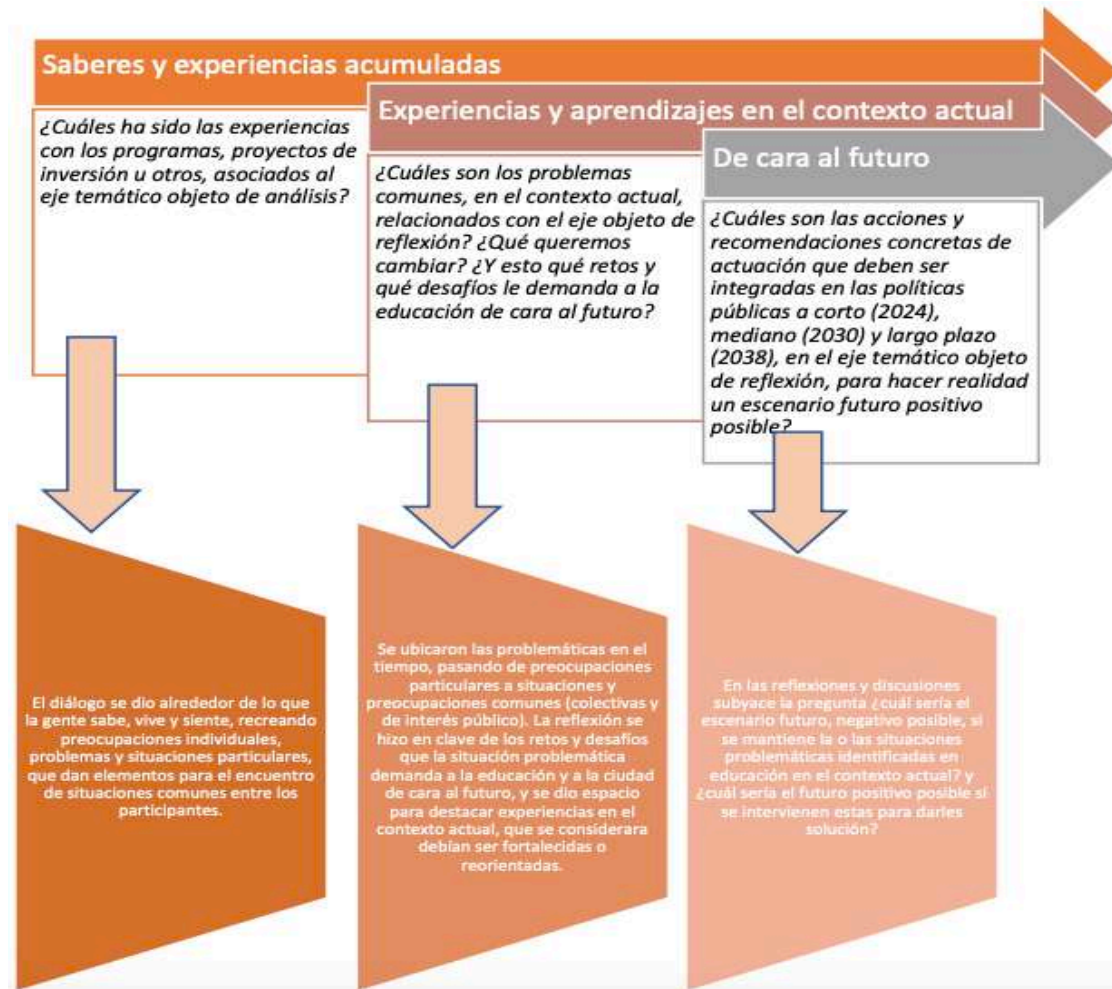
Saberes y experiencias acumuladas

¿Cuáles ha sido las experiencias con los programas, proyectos de inversión u otros, asociados al eje temático objeto de análisis?

Experiencias y aprendizajes en el contexto actual

¿Cuáles son los problemas comunes, en el contexto actual, relacionados con el eje objeto de reflexión? ¿Qué queremos cambiar? ¿Y esto qué retos y qué desafíos le demanda a la educación de cara al futuro?

De cara al futuro

¿Cuáles son las acciones y recomendaciones concretas de actuación que deben ser integradas en las políticas públicas a corto (2024), mediano (2030) y largo plazo (2038), en el eje temático objeto de reflexión, para hacer realidad un escenario futuro positivo posible?

El diálogo se dio alrededor de lo que la gente sabe, vive y siente, recreando preocupaciones individuales, problemas y situaciones particulares, que dan elementos para el encuentro de situaciones comunes entre los participantes.

Se ubicaron las problemáticas en el tiempo, pasando de preocupaciones particulares a situaciones y preocupaciones comunes (colectivas y de interés público). La reflexión se hizo en clave de los retos y desafíos que la situación problemática demanda a la educación y a la ciudad de cara al futuro, y se dio espacio para destacar experiencias en el contexto actual, que se considerara debían ser fortalecidas o reorientadas.

En las reflexiones y discusiones subyace la pregunta ¿cuál sería el escenario futuro, negativo posible, si se mantiene la o las situaciones problemáticas identificadas en educación en el contexto actual? y ¿cuál sería el futuro positivo posible si se intervienen estas para darles solución?